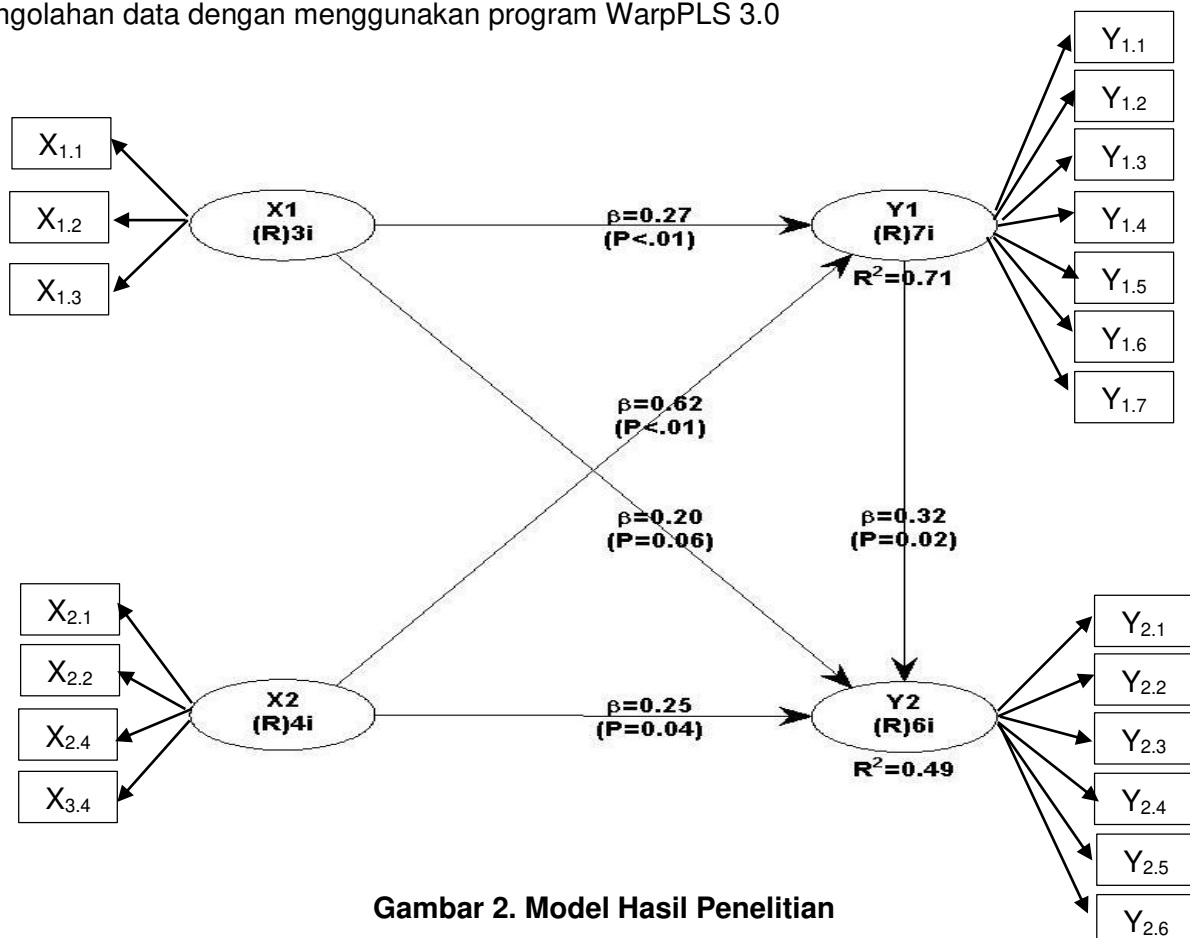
ngolahan data dengan menggunakan program WarpPLS 3.0

$X_{1.1}$

$X_{1.2}$

$X_{1.3}$

X1
(R)3i

$\beta$=0.27
(P<.01)

Y1
(R)7i

$R^2$=0.71

$Y_{1.1}$

$Y_{1.2}$

$Y_{1.3}$

$Y_{1.4}$

$Y_{1.5}$

$Y_{1.6}$

$Y_{1.7}$

$\beta$=0.62
(P<.01)

$\beta$=0.20
(P=0.06)

$\beta$=0.32
(P=0.02)

$X_{2.1}$

$X_{2.2}$

$X_{2.4}$

$X_{3.4}$

X2
(R)4i

$\beta$=0.25
(P=0.04)

Y2
(R)6i

$R^2$=0.49

$Y_{2.1}$

$Y_{2.2}$

$Y_{2.3}$

$Y_{2.4}$

$Y_{2.5}$

$Y_{2.6}$

Gambar 2. Model Hasil Penelitian